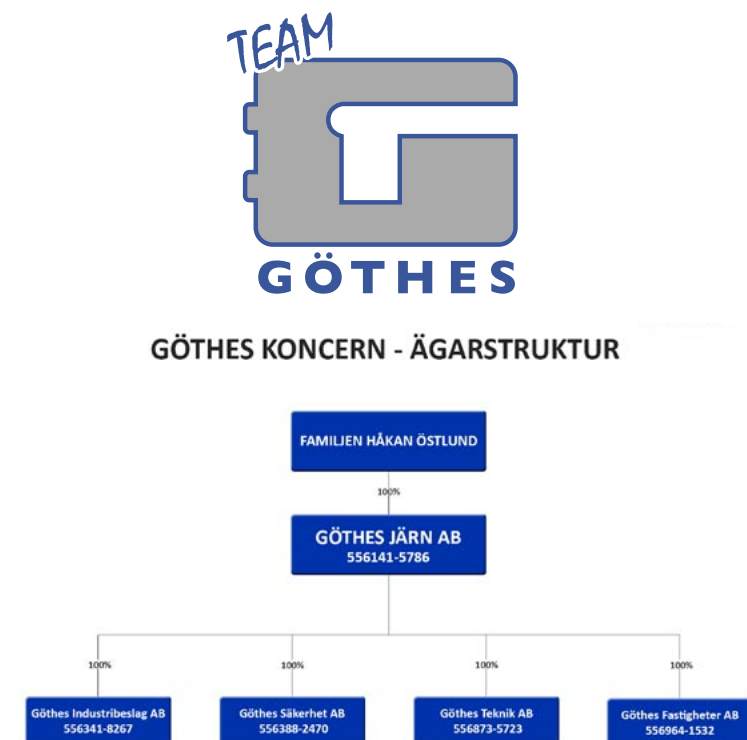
TEAM

GÖTHES

GÖTHES KONCERN - ÄGARSTRUKTUR

FAMILJEN HÅKAN ÖSTLUND

100%

GÖTHES JÄRN AB
556141-5786

100%

Göthes Industribeslag AB
556341-8267

100%

Göthes Säkerhet AB
556388-2470

100%

Göthes Teknik AB
556873-5723

100%

Göthes Fastigheter AB
556964-1532